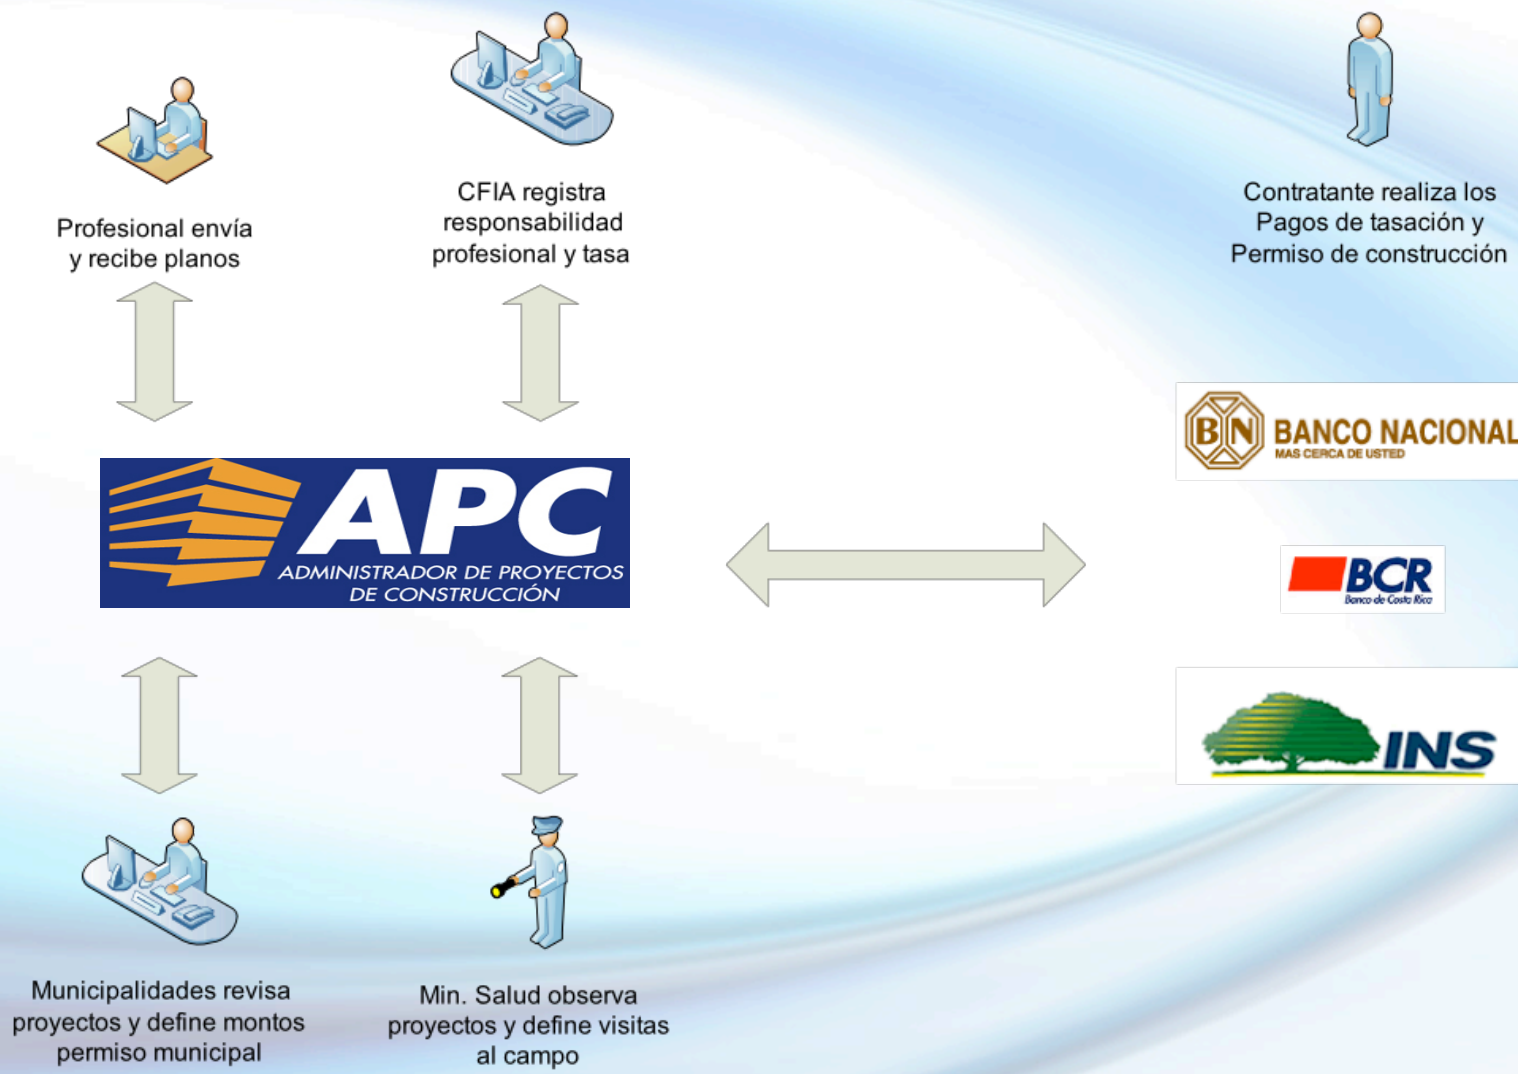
Profesional envía y recibe planos

CFIA registra responsabilidad profesional y tasa

Contratante realiza los Pagos de tasación y Permiso de construcción

APC
ADMINISTRADOR DE PROYECTOS DE CONSTRUCCIÓN

BN BANCO NACIONAL
MAS CERCA DE USTED

BCR
Banco de Costa Rica

INS

Municipalidades revisa proyectos y define montos permiso municipal

Min. Salud observa proyectos y define visitas al campo